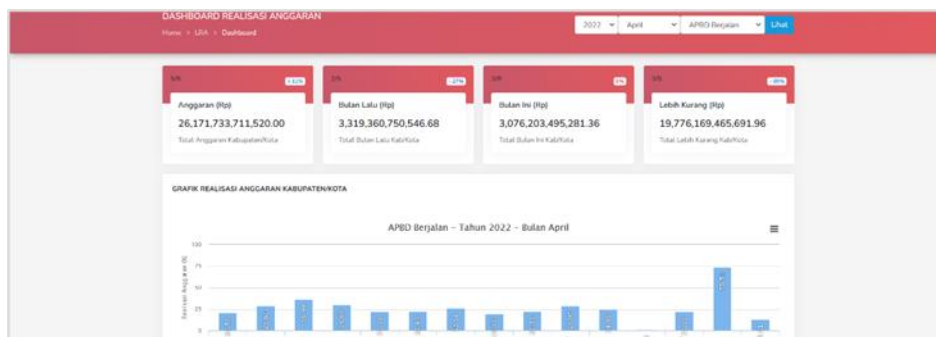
DASHBOARD REALISASI ANGGARAN

Home > LRA > Dashboard

2022 April APBD Berjalan Lihat

S/N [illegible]

Anggaran (Rp)

26,171,733,711,520.00

Total Anggaran Kabupaten/Kota

S/N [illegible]

Bulan Lalu (Rp)

3,319,360,750,546.68

Total Bulan Lalu Kab/Kota

S/N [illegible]

Bulan Ini (Rp)

3,076,203,495,281.36

Total Bulan Ini Kab/Kota

S/N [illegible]

Lebih Kurang (Rp)

19,776,169,465,691.96

Total Lebih Kurang Kab/Kota

GRAFIK REALISASI ANGGARAN KABUPATEN/KOTA

APBD Berjalan - Tahun 2022 - Bulan April

100

75

50

25

0

Realisasi Anggaran (%)